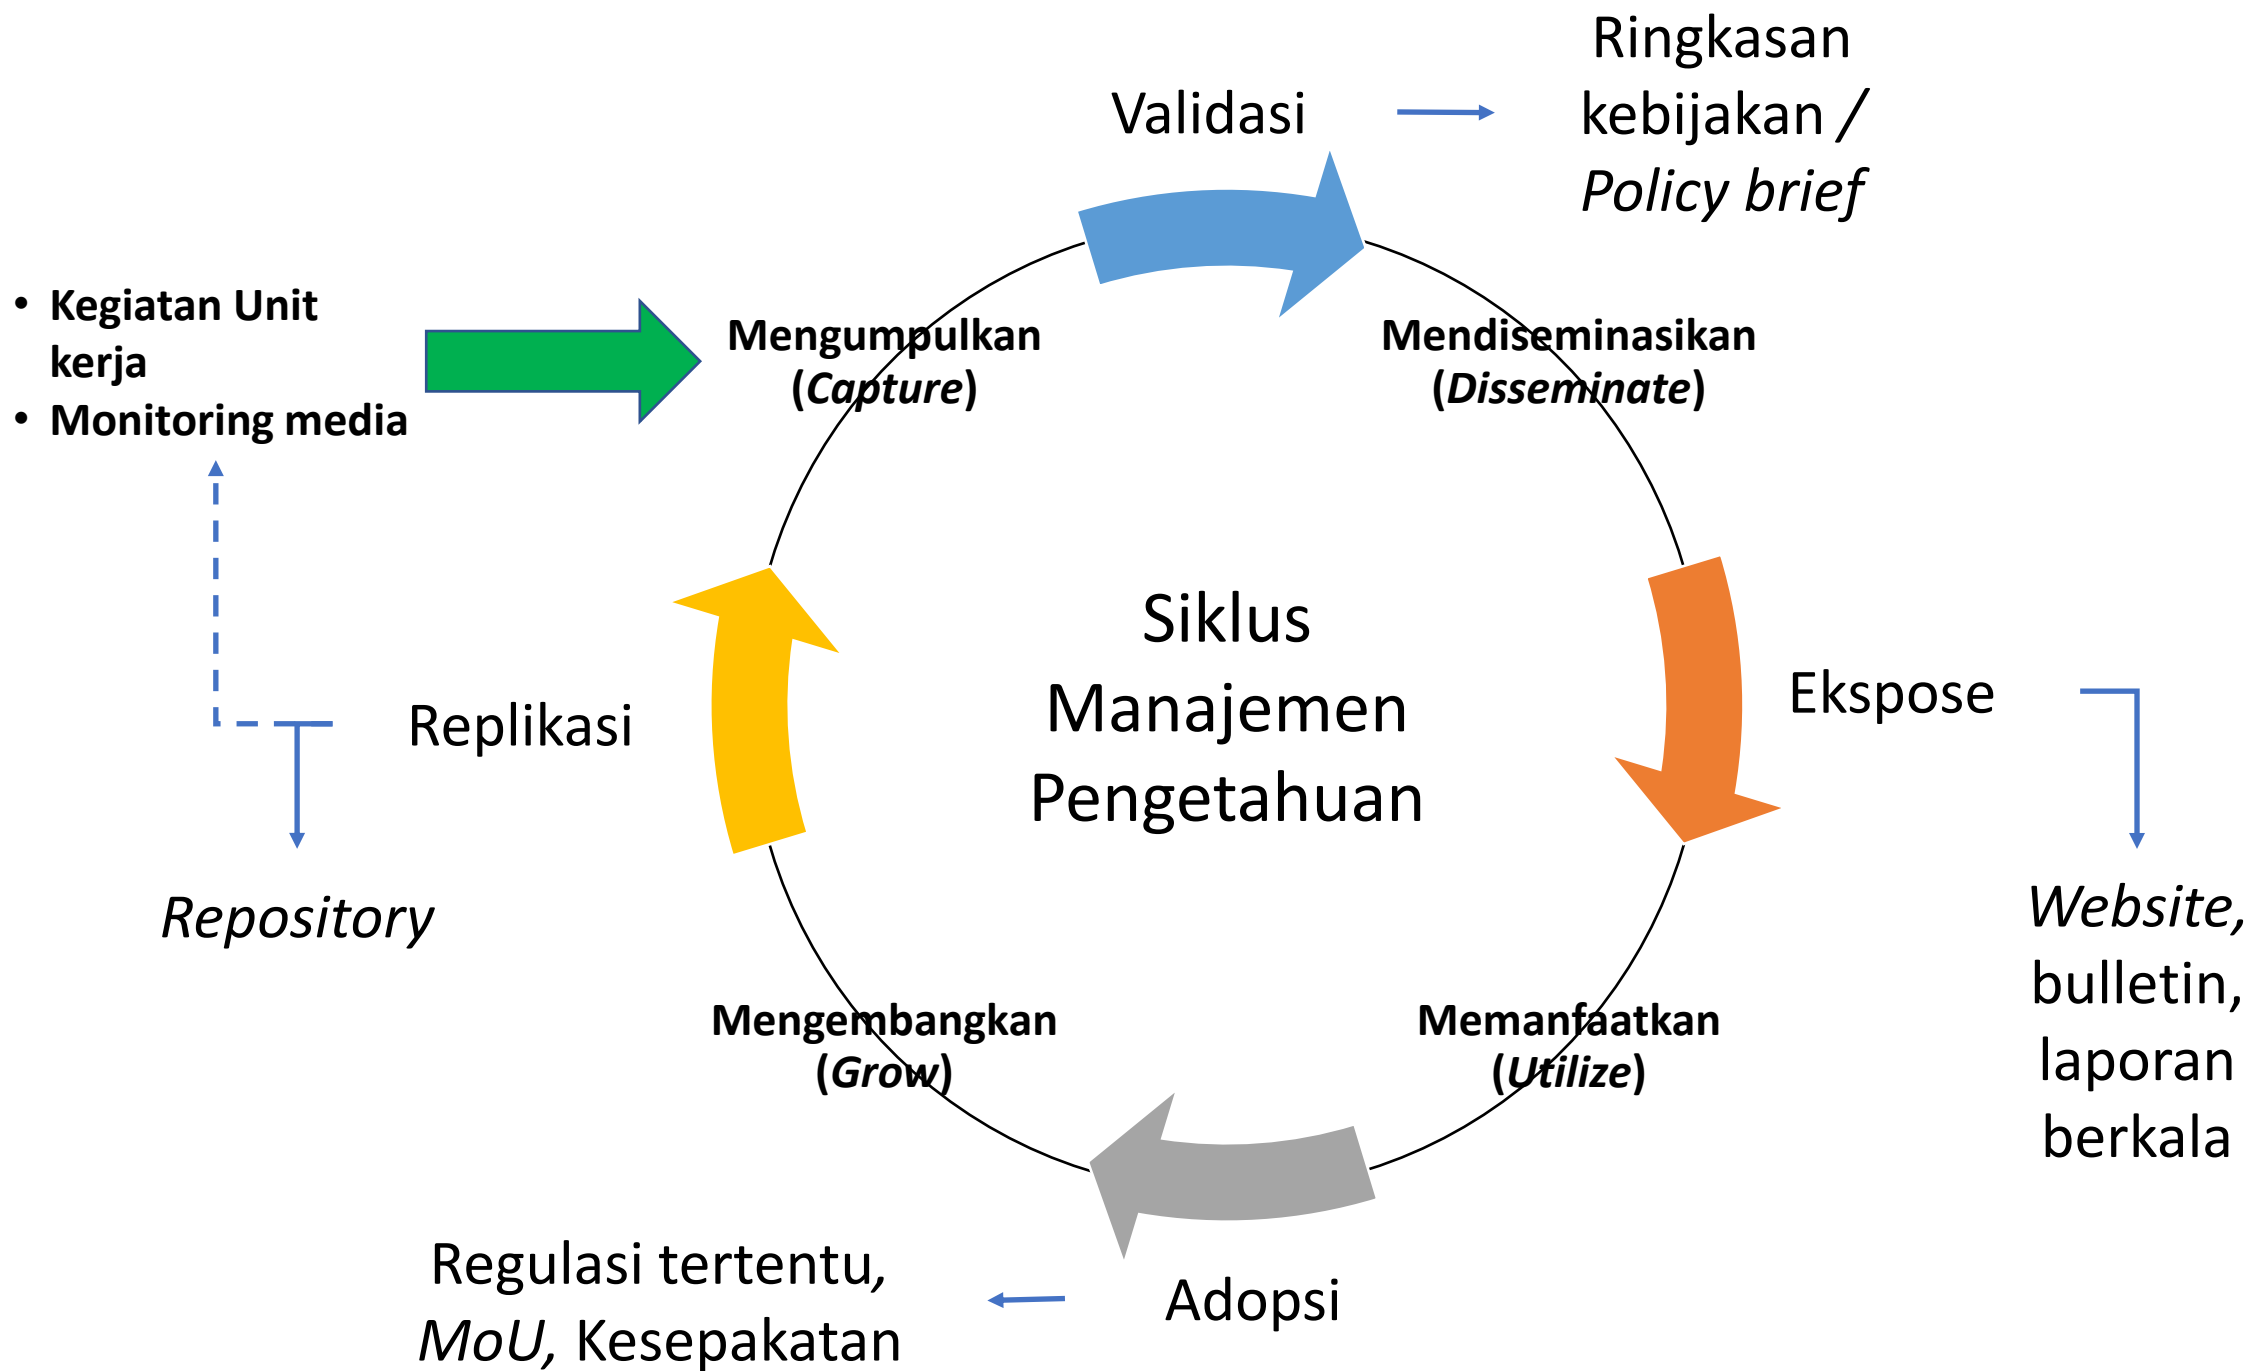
Validasi

Ringkasan kebijakan / Policy brief

• Kegiatan Unit kerja
• Monitoring media

Mengumpulkan (Capture)

Mendiseminasikan (Disseminate)

Siklus Manajemen Pengetahuan

Ekspose

Website, bulletin, laporan berkala

Replikasi

Repository

Mengembangkan (Grow)

Memanfaatkan (Utilize)

Regulasi tertentu, MoU, Kesepakatan

Adopsi